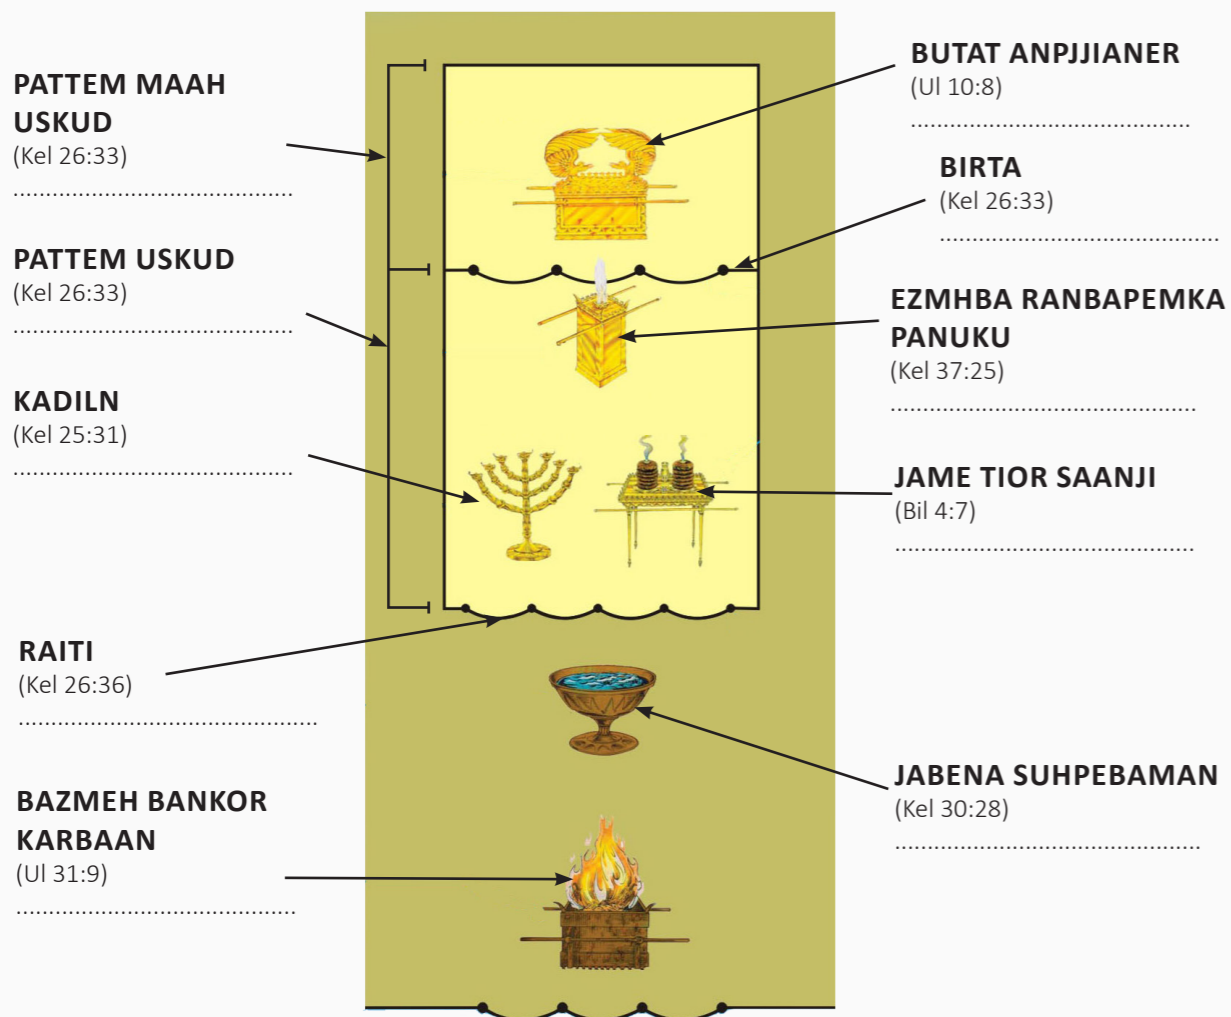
PATTEM MAAH USKUD
(Kel 26:33)
..........................................

BUTAT ANPJJIANER
(Ul 10:8)
..........................................

BIRTA
(Kel 26:33)
..........................................

PATTEM USKUD
(Kel 26:33)
..........................................

EZMHBA RANBAPEMKA PANUKU
(Kel 37:25)
..........................................

KADILN
(Kel 25:31)
..........................................

JAME TIOR SAANJI
(Bil 4:7)
..........................................

RAITI
(Kel 26:36)
..........................................

JABENA SUHPEBAMAN
(Kel 30:28)
..........................................

BAZMEH BANKOR KARBAAN
(Ul 31:9)
..........................................